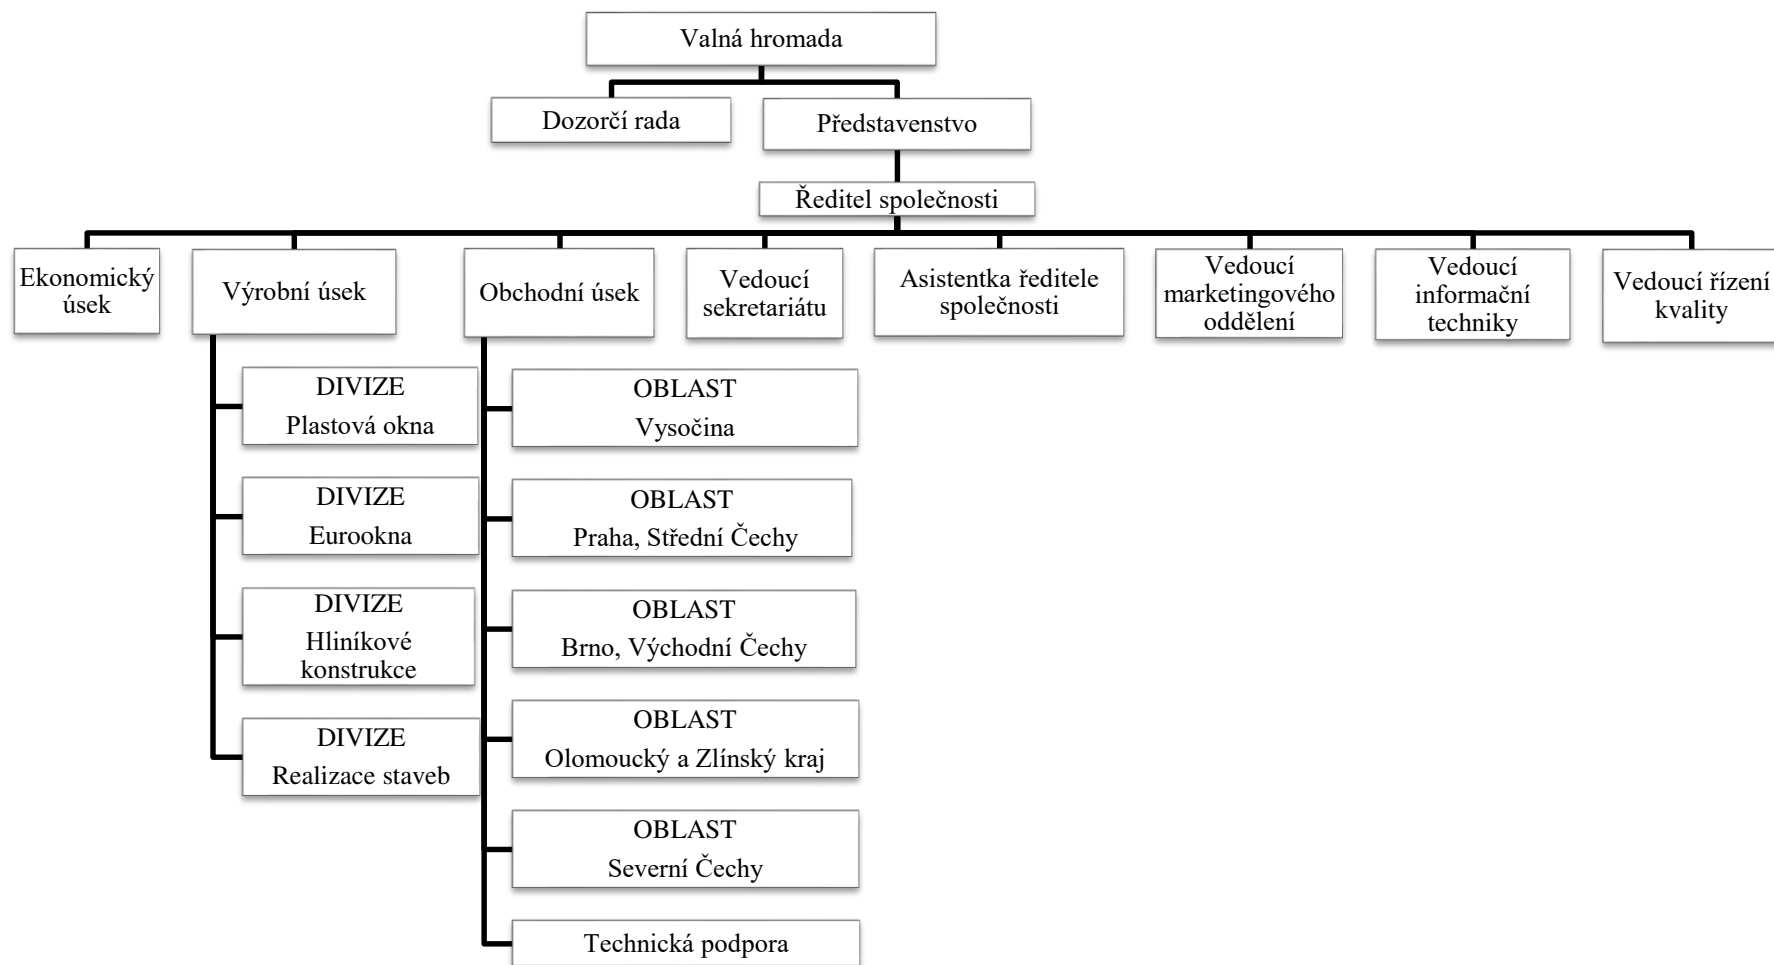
Valná hromada

Dozorčí rada

Představenstvo

Ředitel společnosti

Ekonomický úsek

Výrobní úsek

Obchodní úsek

Vedoucí sekretariátu

Asistentka ředitele společnosti

Vedoucí marketingového oddělení

Vedoucí informační techniky

Vedoucí řízení kvality

DIVIZE Plastová okna

DIVIZE Eurookna

DIVIZE Hliníkové konstrukce

DIVIZE Realizace staveb

OBLAST Vysočina

OBLAST Praha, Střední Čechy

OBLAST Brno, Východní Čechy

OBLAST Olomoucký a Zlínský kraj

OBLAST Severní Čechy

Technická podpora